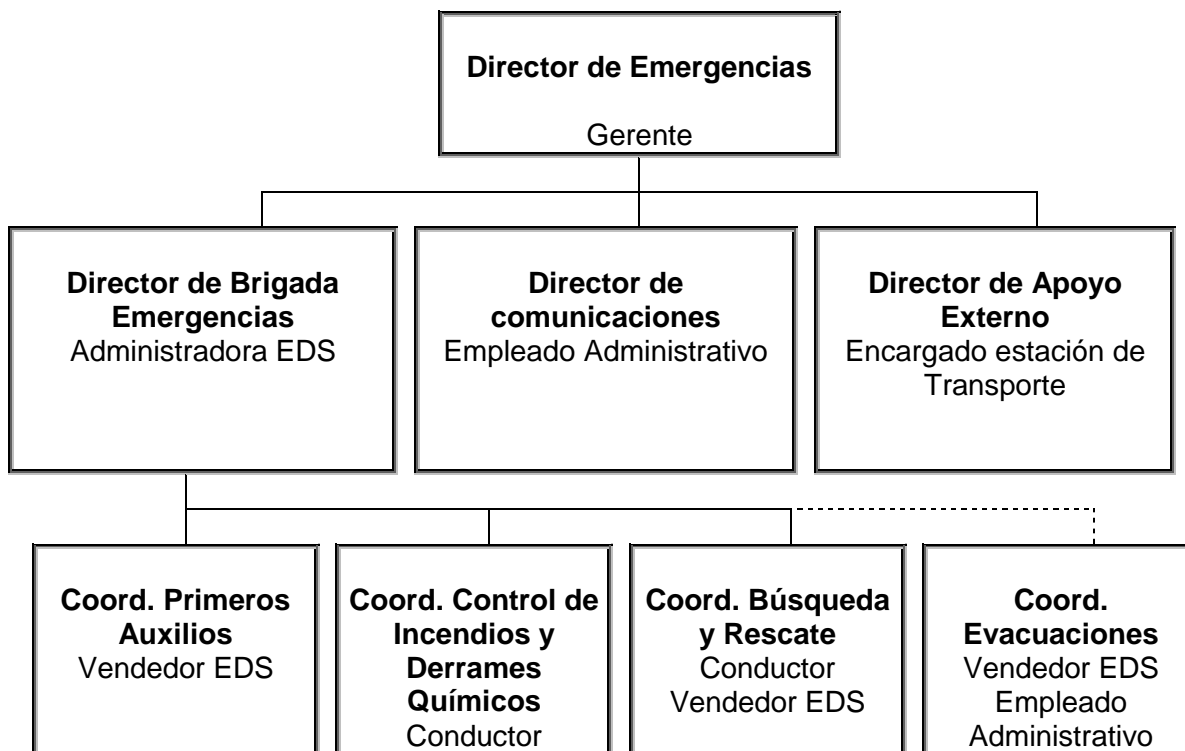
Director de Emergencias
Gerente

Director de Brigada Emergencias
Administradora EDS

Director de comunicaciones
Empleado Administrativo

Director de Apoyo Externo
Encargado estación de Transporte

Coord. Primeros Auxilios
Vendedor EDS

Coord. Control de Incendios y Derrames Químicos
Conductor

Coord. Búsqueda y Rescate
Conductor
Vendedor EDS

Coord. Evacuaciones
Vendedor EDS
Empleado Administrativo